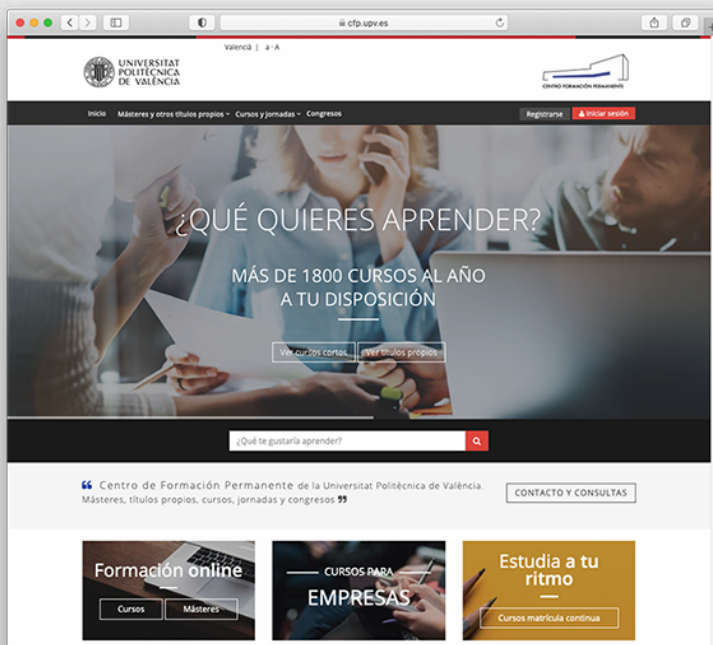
cfp.upv.es

Valencià | a - A

UNIVERSITAT POLITÈCNICA DE VALÈNCIA

CENTRO FORMACIÓN PERMANENTE

Inicio Másteres y otros títulos propios Cursos y jornadas Congresos

Registrarse Iniciar sesión

¿QUÉ QUIERES APRENDER?

MÁS DE 1800 CURSOS AL AÑO A TU DISPOSICIÓN

Ver cursos cortos Ver títulos propios

¿Qué te gustaría aprender?

" Centro de Formación Permanente de la Universitat Politècnica de València. Másteres, títulos propios, cursos, jornadas y congresos "

CONTACTO Y CONSULTAS

Formación online

Cursos Másteres

CURSOS PARA EMPRESAS

Estudia a tu ritmo

Cursos matrícula continua